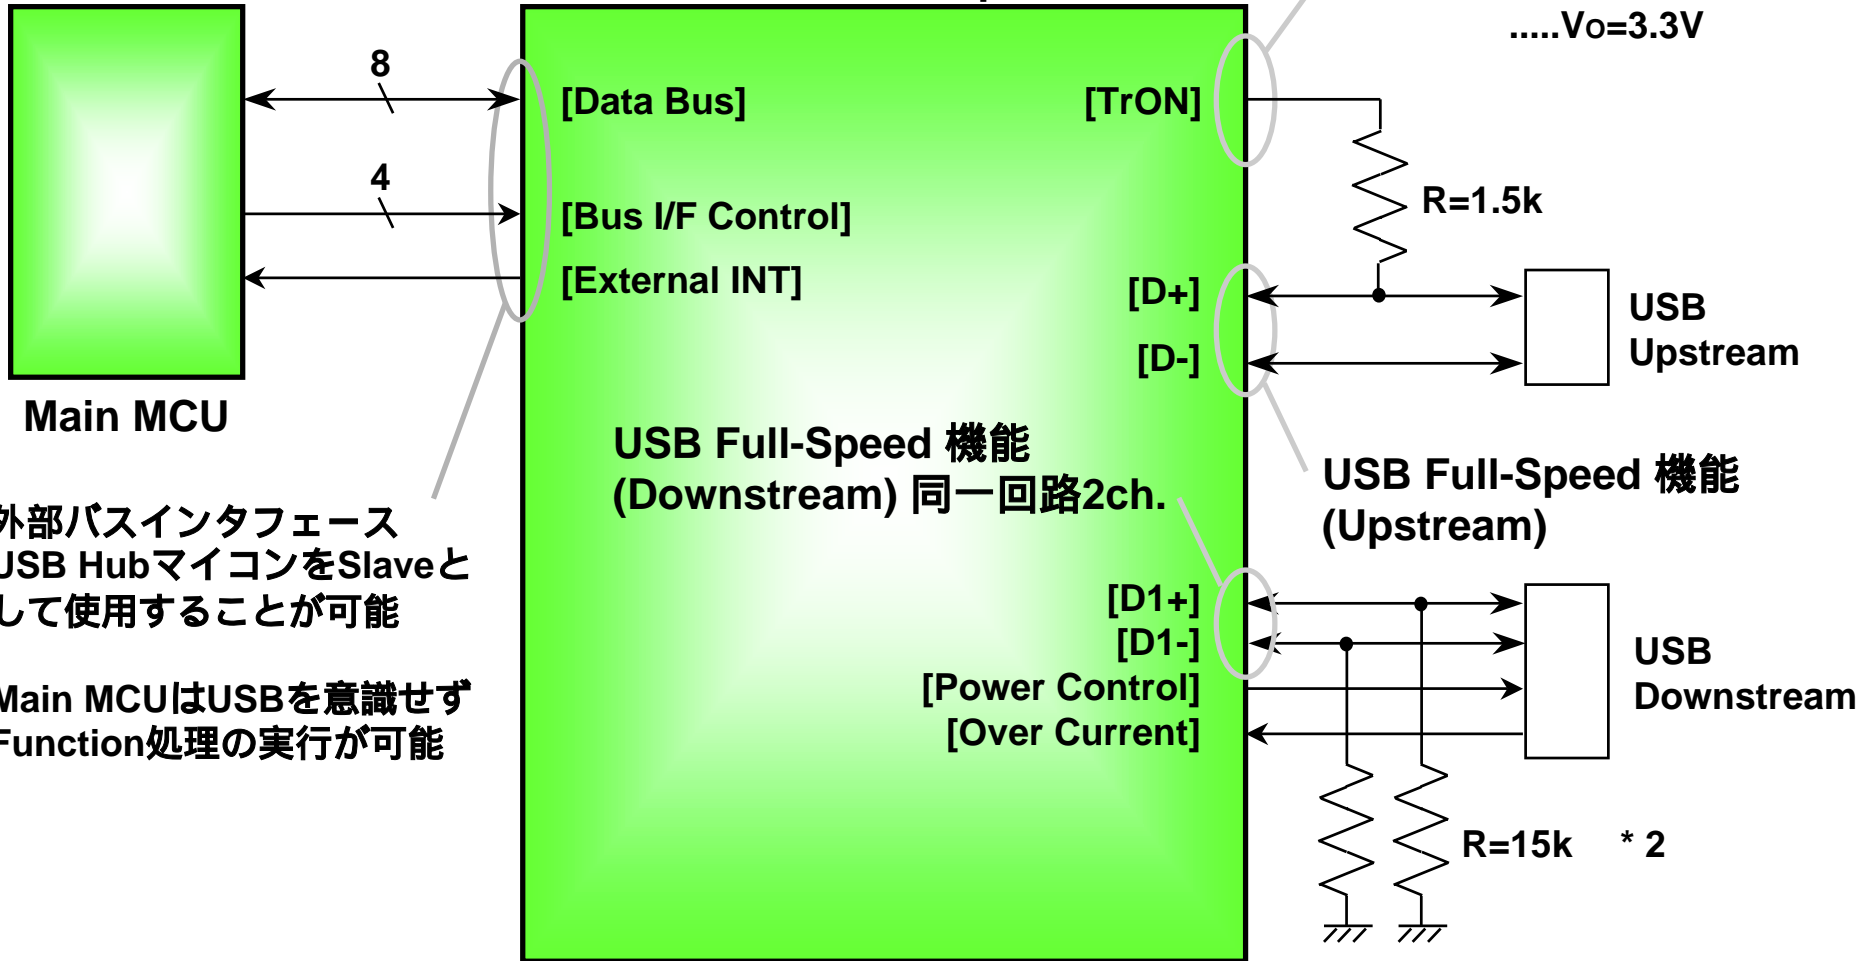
.....Vo=3.3V

8

[Data Bus]

[TrON]

4

[Bus I/F Control]

R=1.5k

[External INT]

[D+]

USB
Upstream

[D-]

Main MCU

USB Full-Speed 機能
(Downstream) 同一回路2ch.

USB Full-Speed 機能
(Upstream)

外部バスインタフェース
USB HubマイコンをSlaveとして使用することが可能

Main MCUはUSBを意識せず
Function処理の実行が可能

[D1+]

[D1-]

USB
Downstream

[Power Control]

[Over Current]

R=15k * 2